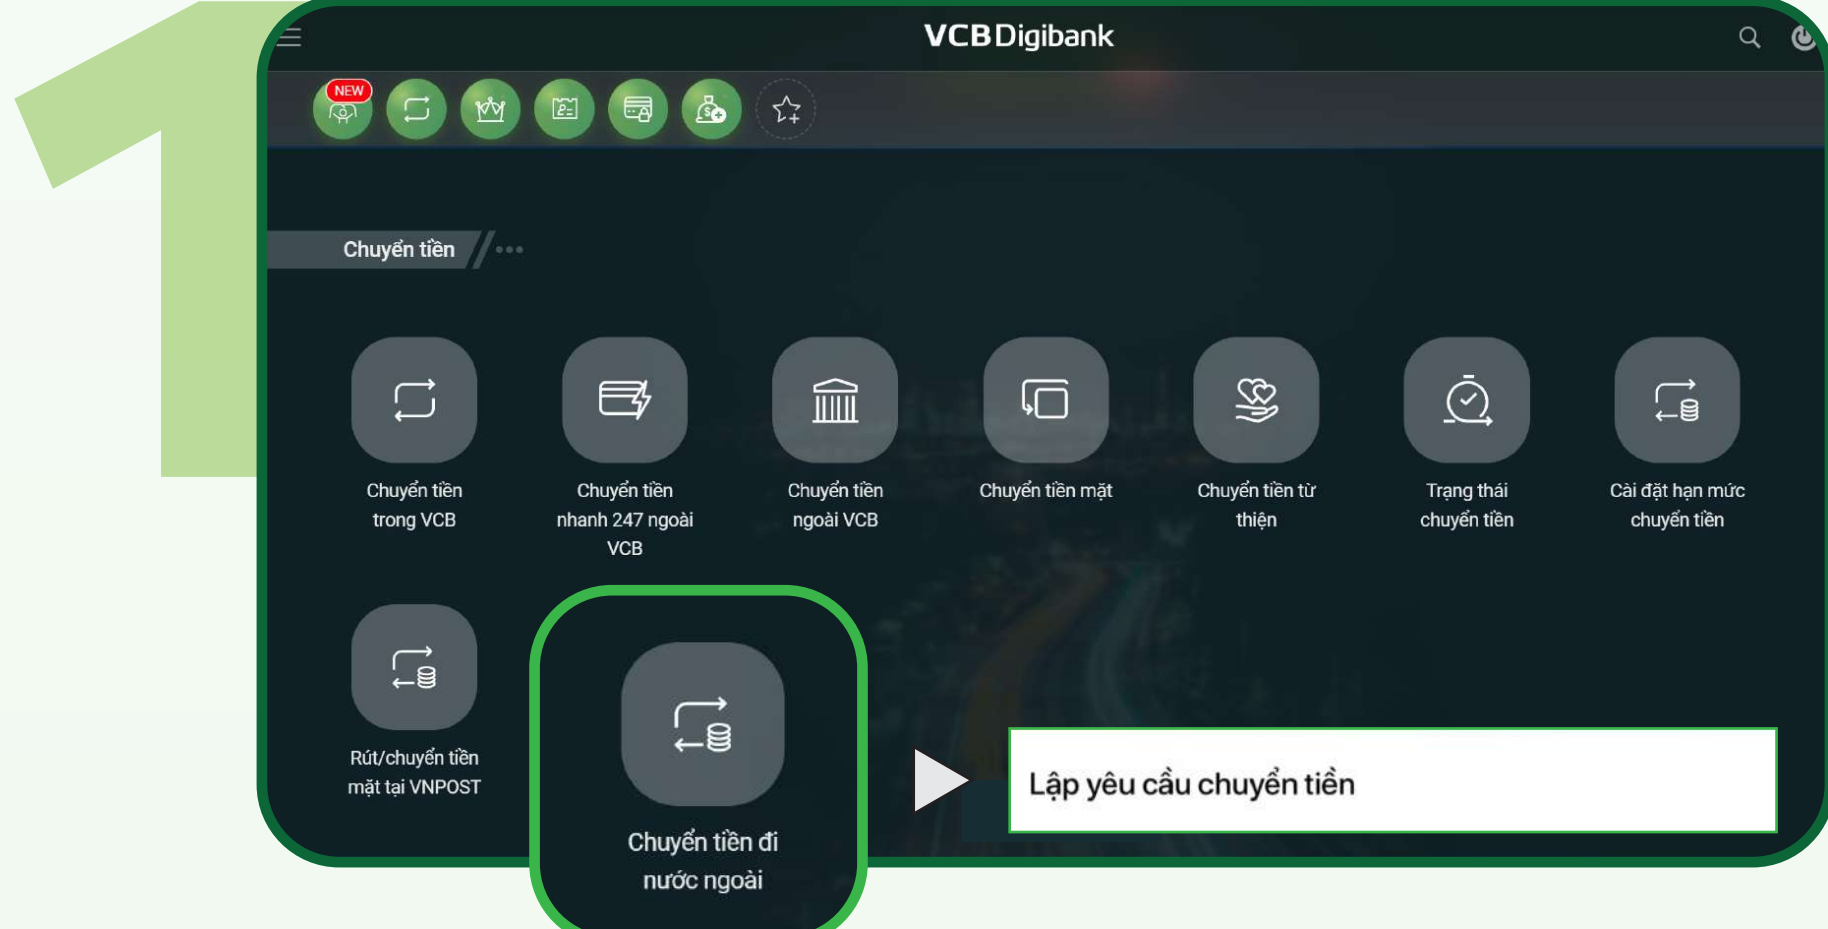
1

VCB Digibank

NEW

Chuyển tiền

Chuyển tiền trong VCB

Chuyển tiền nhanh 247 ngoài VCB

Chuyển tiền ngoài VCB

Chuyển tiền mặt

Chuyển tiền từ thiện

Trạng thái chuyển tiền

Cài đặt hạn mức chuyển tiền

Rút/chuyển tiền mặt tại VNPOST

Chuyển tiền đi nước ngoài

Lập yêu cầu chuyển tiền